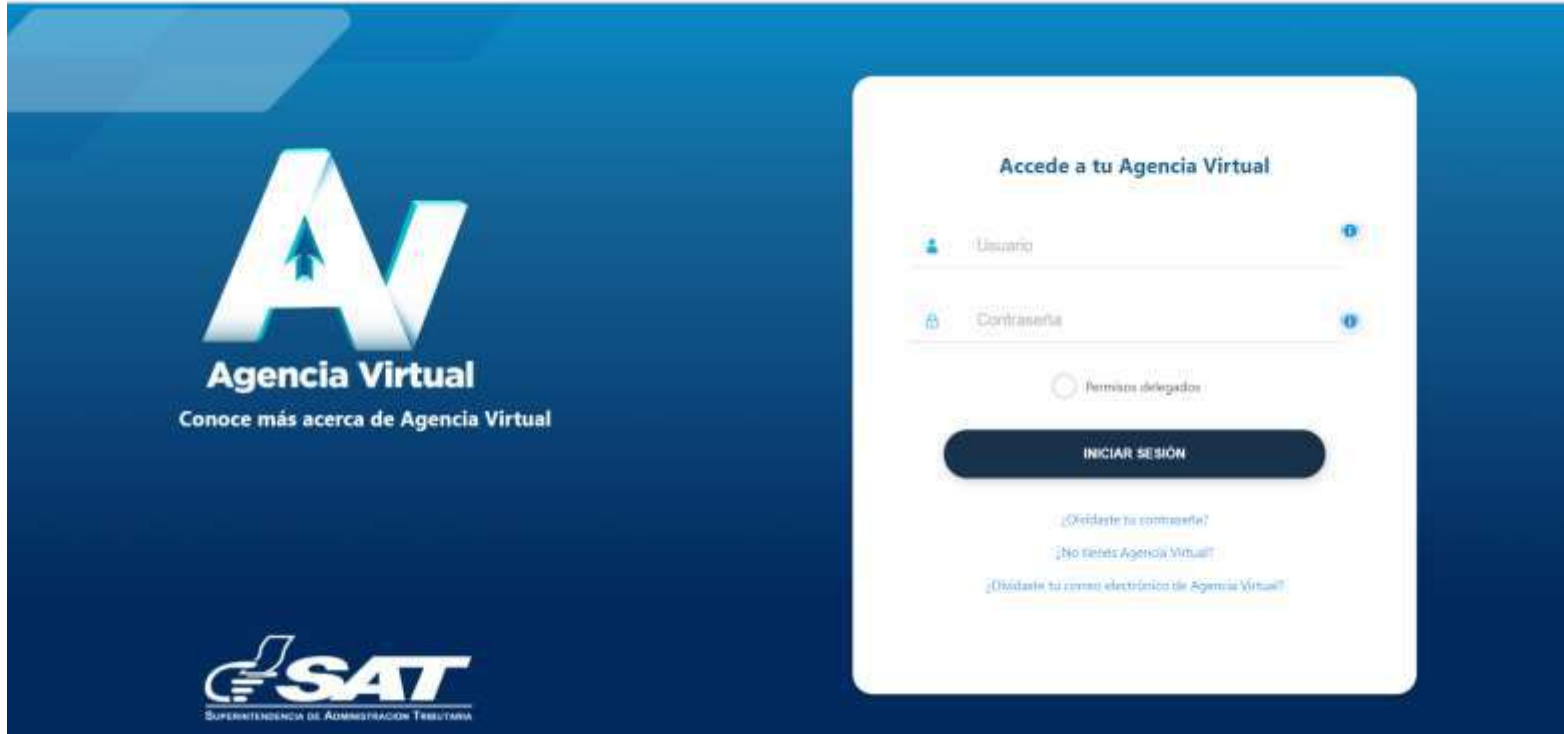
AV
Agencia Virtual
Conoce más acerca de Agencia Virtual

SAT
SUPERINTENDENCIA DE ADMINISTRACIÓN TRIBUTARIA

Accede a tu Agencia Virtual

Usuario

Contraseña

Permisos delegados

INICIAR SESIÓN

¿Olvidaste tu contraseña?

¿No tienes Agencia Virtual?

¿Olvidaste tu correo electrónico de Agencia Virtual?